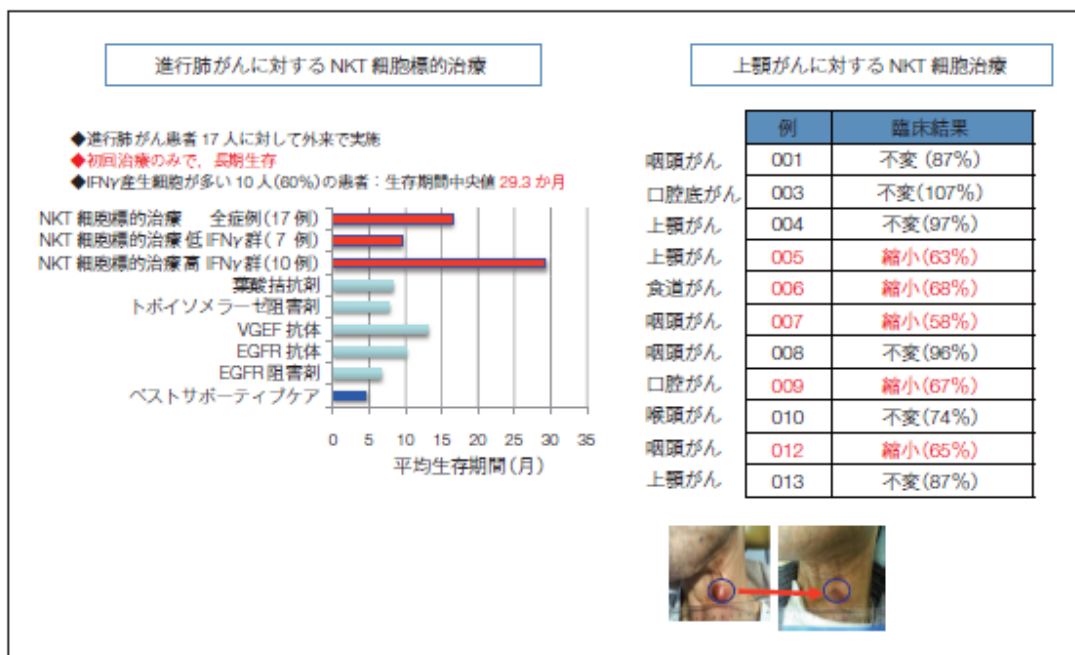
進行肺がんに対する NKT 細胞標的治療

◆進行肺がん患者 17 人に対して外来で実施
◆初回治療のみで，長期生存
◆IFNγ産生細胞が多い 10 人(60%)の患者：生存期間中央値 29.3 か月

NKT 細胞標的治療　全症例(17 例)
NKT 細胞標的治療 低 IFNγ 群(7 例)
NKT 細胞標的治療 高 IFNγ 群(10 例)
葉酸拮抗剤
トポイソメラーゼ阻害剤
VGEF 抗体
EGFR 抗体
EGFR 阻害剤
ベストサポーティブケア

0 5 10 15 20 25 30 35
平均生存期間(月)

上顎がんに対する NKT 細胞治療

| | 例 | 臨床結果 |
|---|---|---|
| 咽頭がん | 001 | 不変 (87%) |
| 口腔底がん | 003 | 不変 (107%) |
| 上顎がん | 004 | 不変(97%) |
| 上顎がん | 005 | 縮小(63%) |
| 食道がん | 006 | 縮小(68%) |
| 咽頭がん | 007 | 縮小(58%) |
| 咽頭がん | 008 | 不変(96%) |
| 口腔がん | 009 | 縮小(67%) |
| 喉頭がん | 010 | 不変(74%) |
| 咽頭がん | 012 | 縮小(65%) |
| 上顎がん | 013 | 不変(87%) |